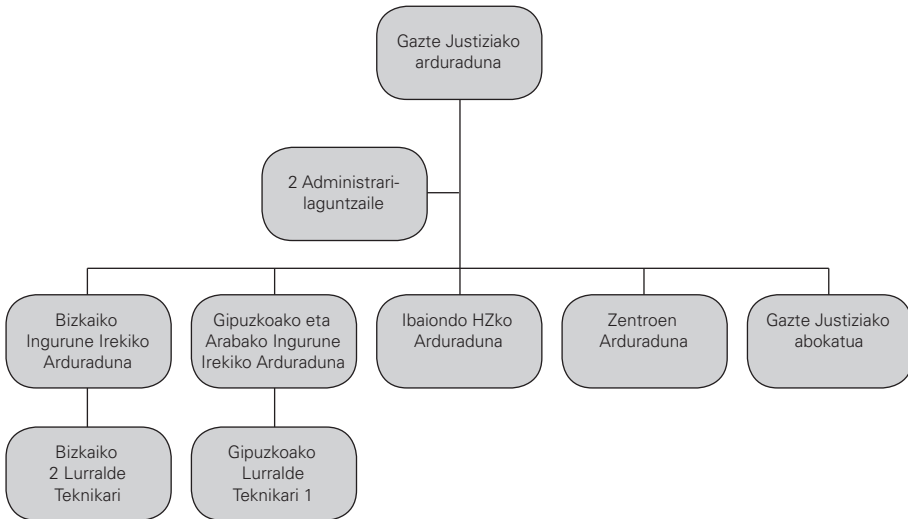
Gazte Justiziako arduraduna

2 Administrari-laguntzaile

Bizkaiko Ingurune Irekiko Arduraduna

Gipuzkoako eta Arabako Ingurune Irekiko Arduraduna

Ibaiondo HZko Arduraduna

Zentroen Arduraduna

Gazte Justiziako abokatua

Bizkaiko 2 Lurralde Teknikari

Gipuzkoako Lurralde Teknikari 1